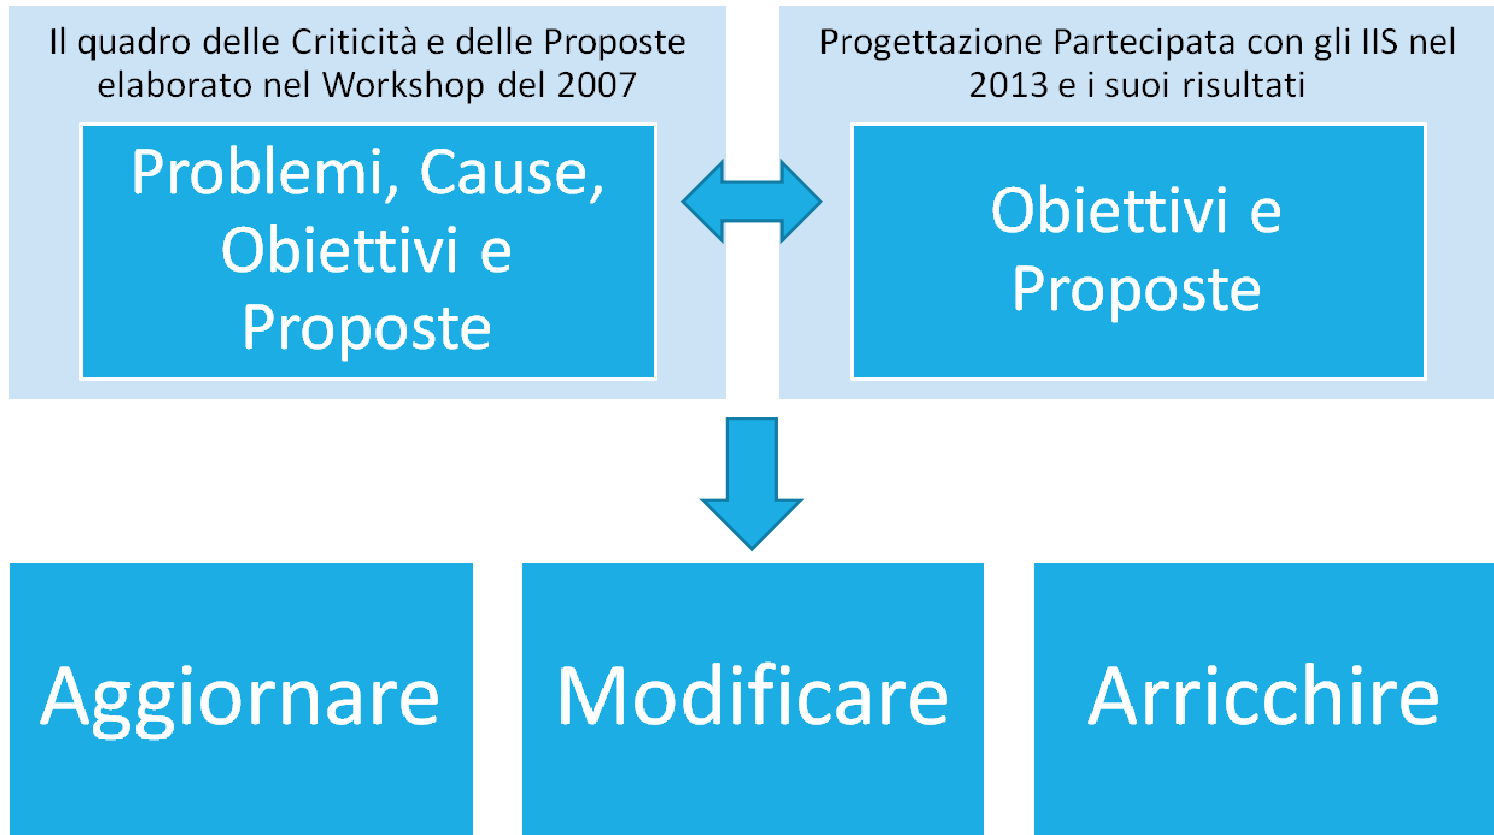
Il quadro delle Criticità e delle Proposte elaborato nel Workshop del 2007

Problemi, Cause, Obiettivi e Proposte

Progettazione Partecipata con gli IIS nel 2013 e i suoi risultati

Obiettivi e Proposte

Aggiornare

Modificare

Arricchire